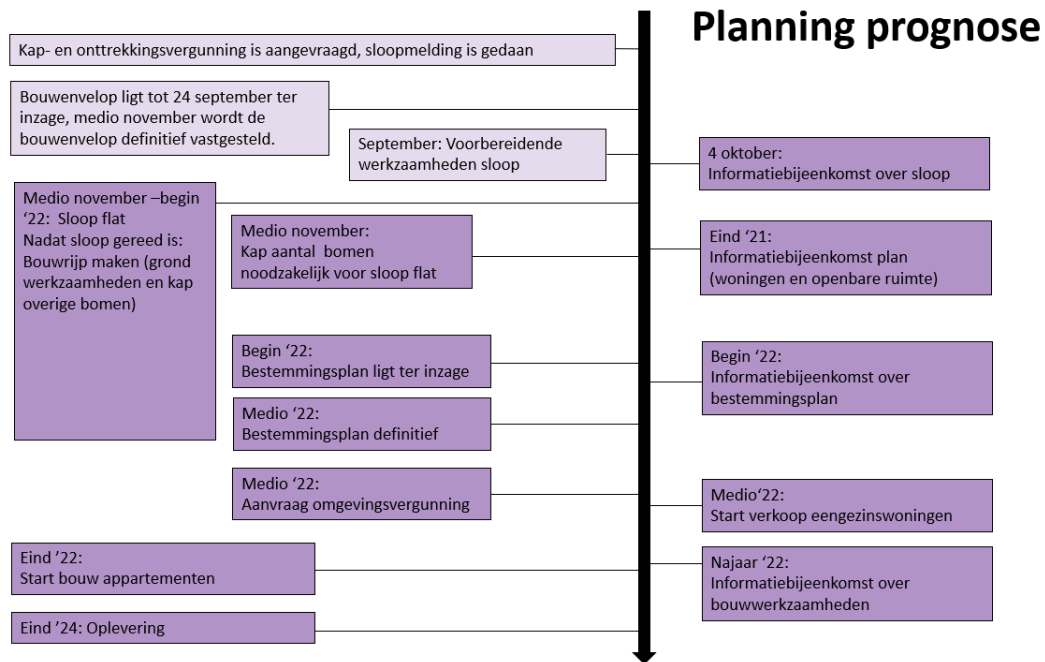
Planning prognose

Kap- en onttrekkingsvergunning is aangevraagd, sloopmelding is gedaan

Bouwenvelop ligt tot 24 september ter inzage, medio november wordt de bouwenvelop definitief vastgesteld.

September: Voorbereidende werkzaamheden sloop

4 oktober: Informatiebijeenkomst over sloop

Medio november –begin '22: Sloop flat
Nadat sloop gereed is: Bouwrijp maken (grond werkzaamheden en kap overige bomen)

Medio november: Kap aantal bomen noodzakelijk voor sloop flat

Eind '21: Informatiebijeenkomst plan (woningen en openbare ruimte)

Begin '22: Bestemmingsplan ligt ter inzage

Begin '22: Informatiebijeenkomst over bestemmingsplan

Medio '22: Bestemmingsplan definitief

Medio '22: Aanvraag omgevingsvergunning

Medio'22: Start verkoop eengezinswoningen

Eind '22: Start bouw appartementen

Najaar '22: Informatiebijeenkomst over bouwwerkzaamheden

Eind '24: Oplevering